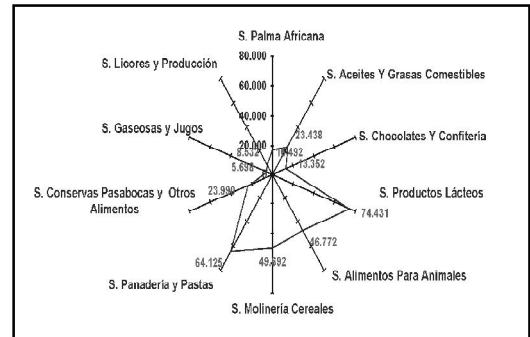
S. Palma Africana

80.000

60.000

40.000

20.000

S. Licores y Producción

S. Aceites Y Grasas Comestibles

S. Gaseosas y Jugos

S. Chocolates Y Confitería

S. Conservas Pasabocas y Otros Alimentos

S. Productos Lácteos

S. Panadería y Pastas

S. Alimentos Para Animales

S. Molinería Cereales

23.438

10.492

8.332

13.352

5.698

23.990

74.431

46.772

49.692

64.125